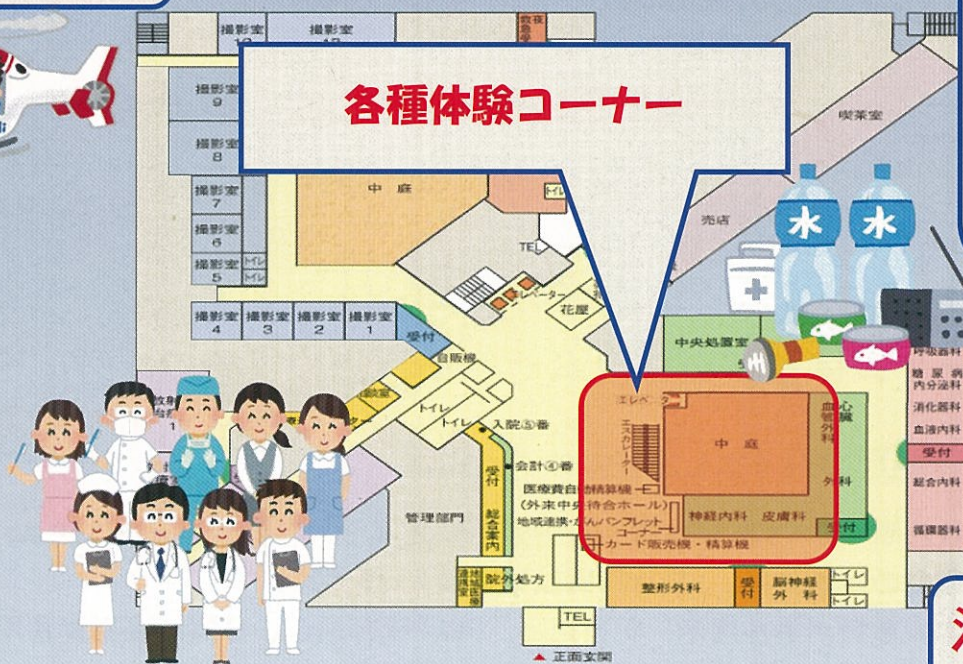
各種体験コーナー

撮影室 10
撮影室 11
救急室
撮影室 9
撮影室 8
撮影室 7
撮影室 6
撮影室 5
トイレ
トイレ
撮影室 4
撮影室 3
撮影室 2
撮影室 1
中庭
トイレ
TEL
エレベーター
花屋
売店
喫茶室
水
水
受付
自販機
トイレ
トイレ
入院⑤番
会計④番
医療費自動精算機
(外来中央待合ホール)
地域連携・がんパンフレットコーナー
カード販売機・精算機
受付
総合案内
院外処方
管理部門
TEL
正面玄関
中央処置室
エレベーター
エスカレーター
中庭
神経内科
皮膚科
心臓血管外科
外科
受付
整形外科
受付
脳神経外科
トイレ
トイレ
呼吸器科
糖尿病内分泌科
消化器科
血液内科
受付
総合内科
循環器科